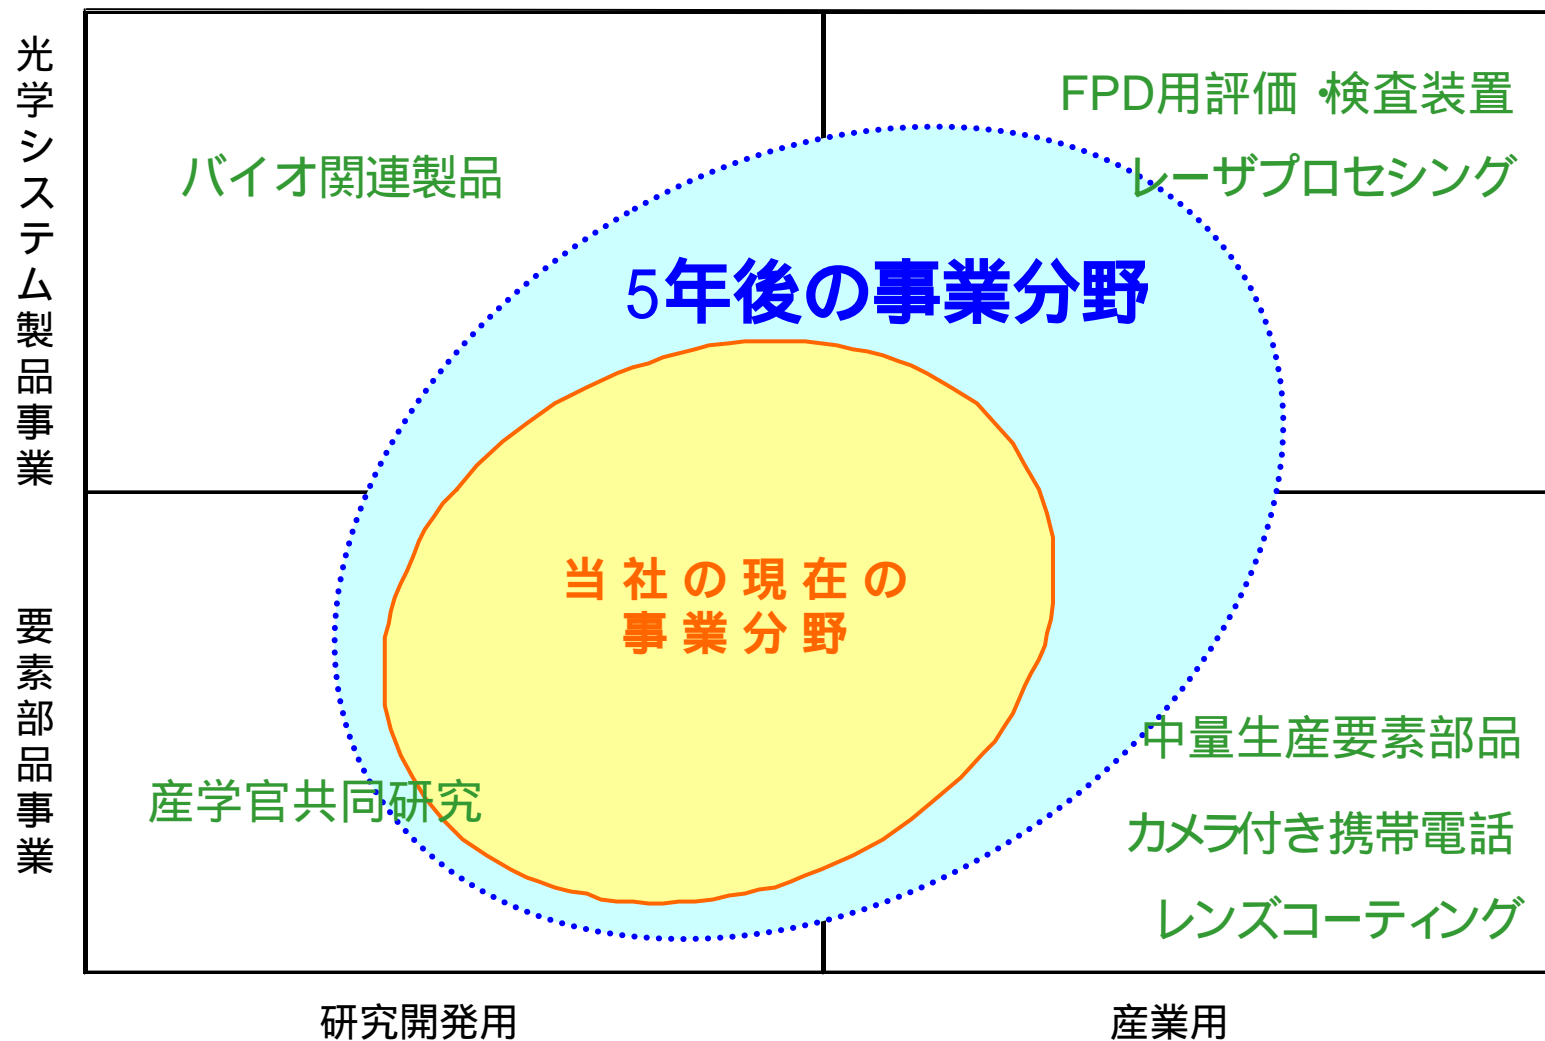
光学システム製品事業

要素部品事業

バイオ関連製品

FPD用評価 ·検査装置

レーザプロセシング

5年後の事業分野

当社の現在の事業分野

中量生産要素部品

カメラ付き携帯電話

レンズコーティング

産学官共同研究

研究開発用

産業用